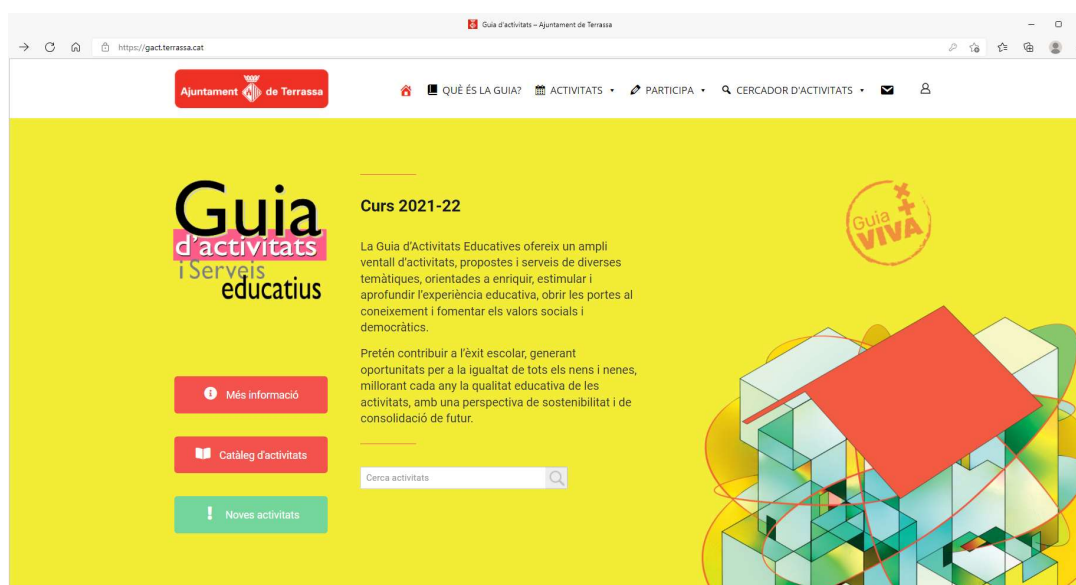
Guia d'activitats – Ajuntament de Terrassa

https://gact.terrassa.cat

Ajuntament de Terrassa

QUÈ ÉS LA GUIA? ACTIVITATS PARTICIPA CERCADOR D'ACTIVITATS

Guia d'activitats i Serveis educatius

Curs 2021-22

La Guia d'Activitats Educatives ofereix un ampli ventall d'activitats, propostes i serveis de diverses temàtiques, orientades a enriquir, estimular i aprofundir l'experiència educativa, obrir les portes al coneixement i fomentar els valors socials i democràtics.

Pretén contribuir a l'èxit escolar, generant oportunitats per a la igualtat de tots els nens i nenes, millorant cada any la qualitat educativa de les activitats, amb una perspectiva de sostenibilitat i de consolidació de futur.

Guia VIVA

Més informació

Catàleg d'activitats

Noves activitats

Cerca activitats